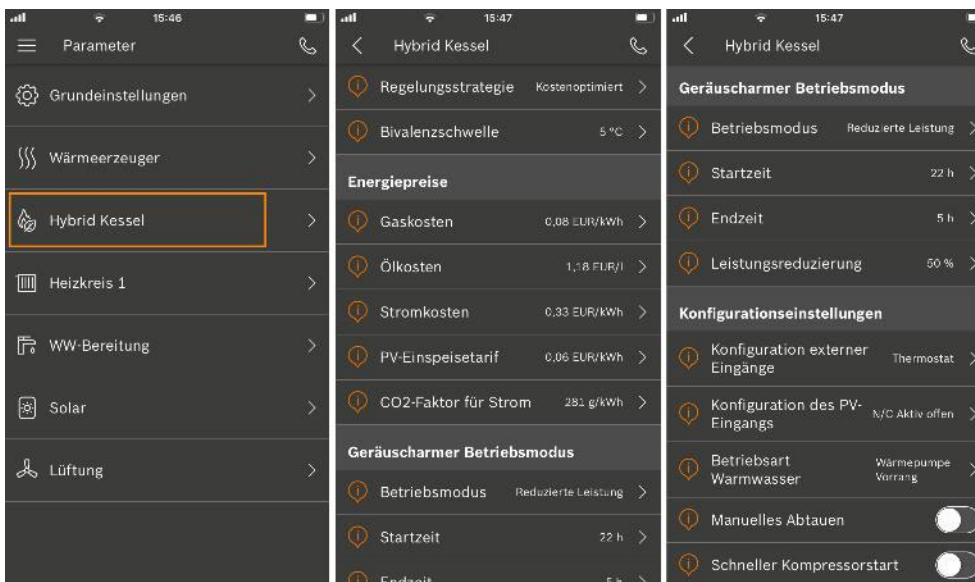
15:46

Parameter

Grundeinstellungen

Wärmeerzeuger

Hybrid Kessel

Heizkreis 1

WW-Bereitung

Solar

Lüftung

15:47

Hybrid Kessel

Regelungsstrategie Kostenoptimiert

Bivalenzschwelle 5 °C

Energiepreise

Gaskosten 0,08 EUR/kWh

Ölkosten 1,18 EUR/l

Stromkosten 0,33 EUR/kWh

PV-Einspeisetarif 0,06 EUR/kWh

CO2-Faktor für Strom 281 g/kWh

Geräuscharmer Betriebsmodus

Betriebsmodus Reduzierte Leistung

Startzeit 22 h

Endzeit 5 h

15:47

Hybrid Kessel

Geräuscharmer Betriebsmodus

Betriebsmodus Reduzierte Leistung

Startzeit 22 h

Endzeit 5 h

Leistungsreduzierung 50 %

Konfigurationseinstellungen

Konfiguration externer Eingänge Thermostat

Konfiguration des PV-Eingangs N/C Aktiv offen

Betriebsart Warmwasser Wärmepumpe Vorrang

Manuelles Abtauen

Schneller Kompressorstart